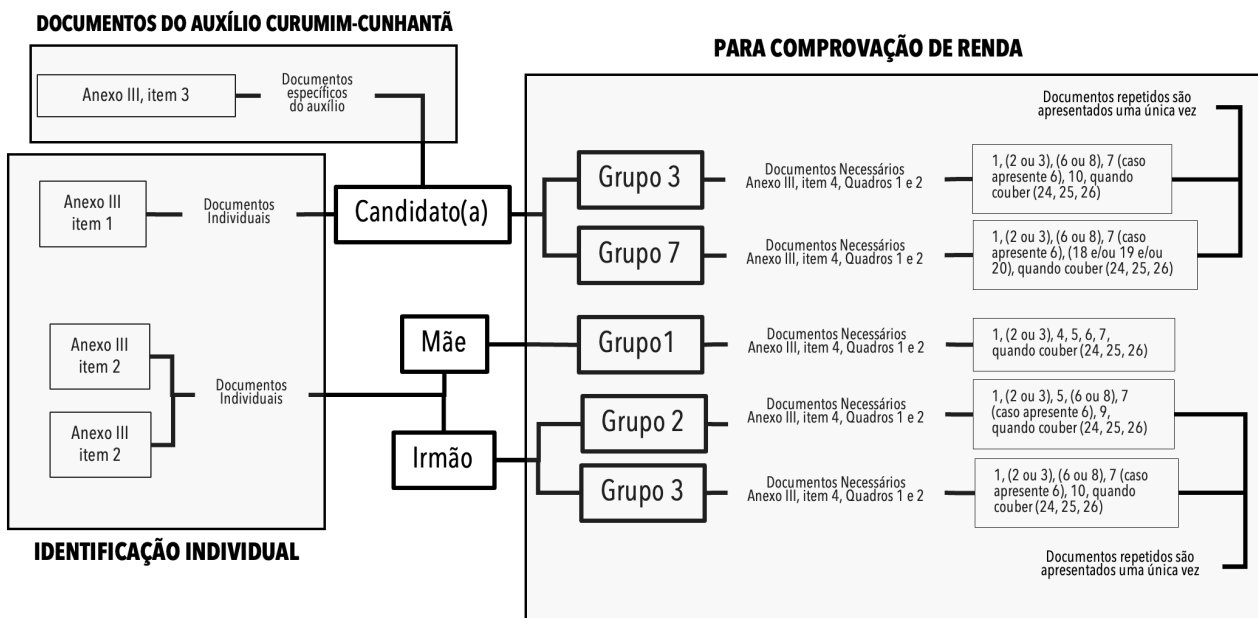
DOCUMENTOS DO AUXÍLIO CURUMIM-CUNHANTÃ

Anexo III, item 3

Documentos específicos do auxílio

PARA COMPROVAÇÃO DE RENDA

Documentos repetidos são apresentados uma única vez

Anexo III item 1

Documentos Individuais

Candidato(a)

Grupo 3

Documentos Necessários Anexo III, item 4, Quadros 1 e 2

1, (2 ou 3), (6 ou 8), 7 (caso apresente 6), 10, quando couber (24, 25, 26)

Grupo 7

Documentos Necessários Anexo III, item 4, Quadros 1 e 2

1, (2 ou 3), (6 ou 8), 7 (caso apresente 6), (18 e/ou 19 e/ou 20), quando couber (24, 25, 26)

Anexo III item 2

Documentos Individuais

Anexo III item 2

Mãe

Grupo1

Documentos Necessários Anexo III, item 4, Quadros 1 e 2

1, (2 ou 3), 4, 5, 6, 7, quando couber (24, 25, 26)

Irmão

Grupo 2

Documentos Necessários Anexo III, item 4, Quadros 1 e 2

1, (2 ou 3), 5, (6 ou 8), 7 (caso apresente 6), 9, quando couber (24, 25, 26)

Grupo 3

Documentos Necessários Anexo III, item 4, Quadros 1 e 2

1, (2 ou 3), (6 ou 8), 7 (caso apresente 6), 10, quando couber (24, 25, 26)

IDENTIFICAÇÃO INDIVIDUAL

Documentos repetidos são apresentados uma única vez